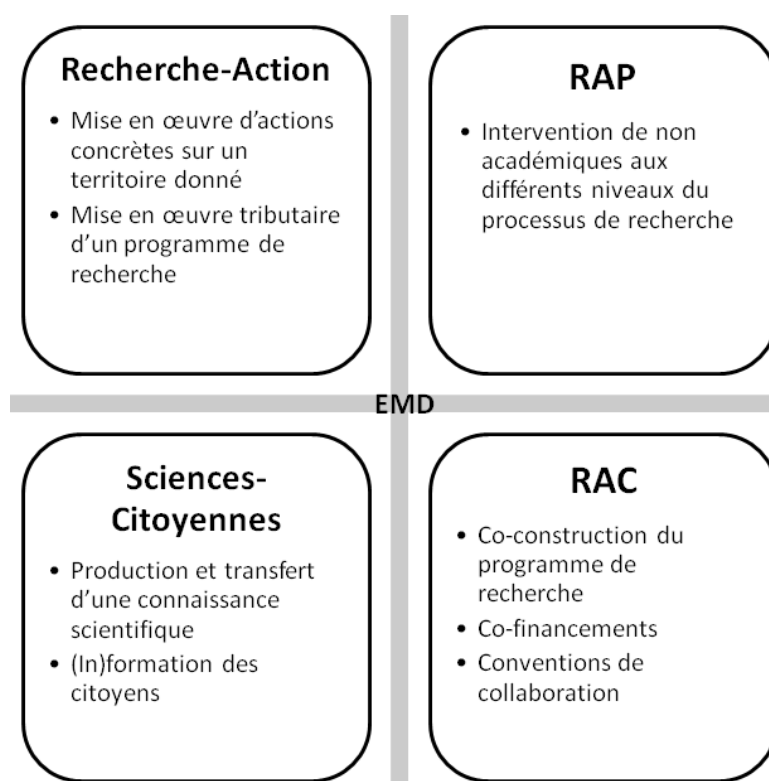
Recherche-Action

• Mise en œuvre d'actions concrètes sur un territoire donné
• Mise en œuvre tributaire d'un programme de recherche

RAP

• Intervention de non académiques aux différents niveaux du processus de recherche

EMD

Sciences-Citoyennes

• Production et transfert d'une connaissance scientifique
• (In)formation des citoyens

RAC

• Co-construction du programme de recherche
• Co-financements
• Conventions de collaboration